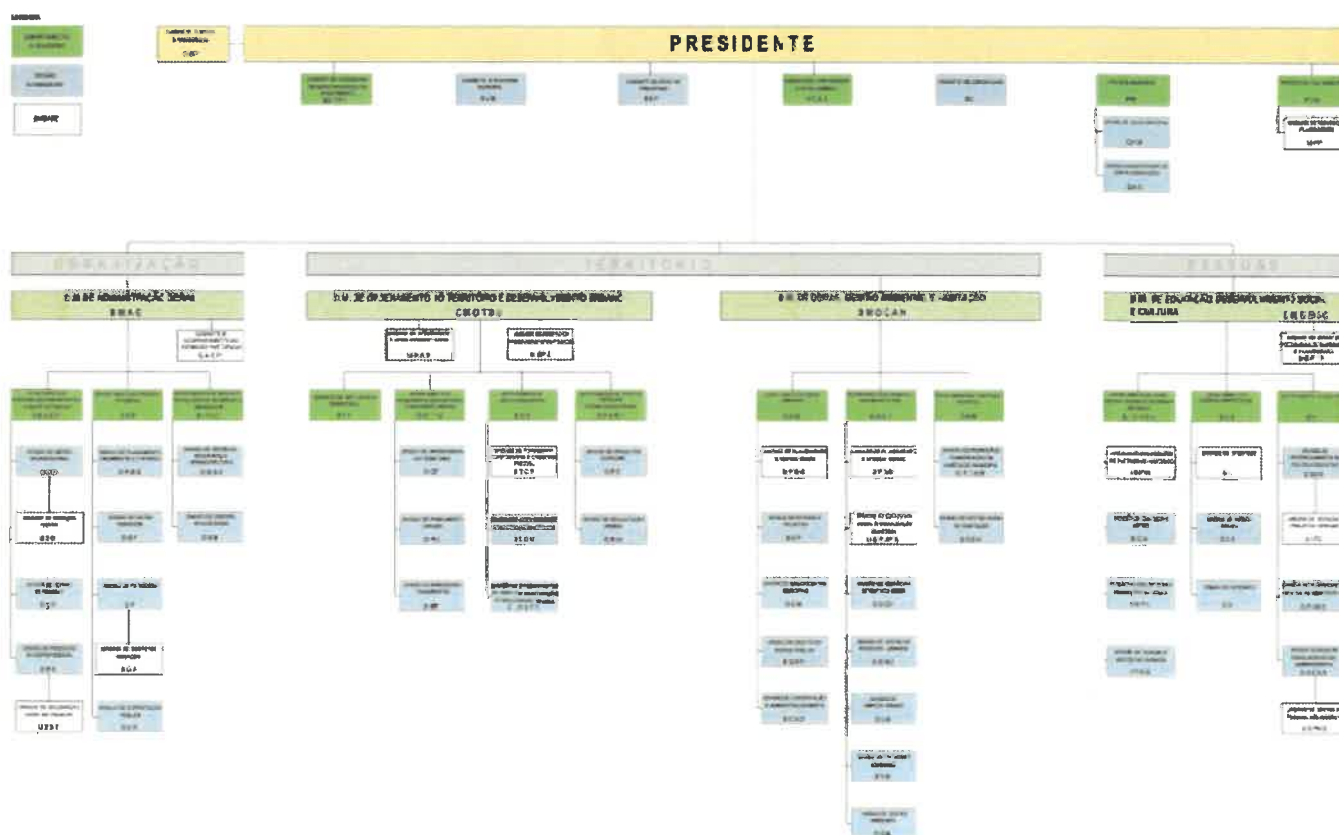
PRESIDENTE

ORGANIZAÇÃO

TERRITÓRIO

PESSOAS

D.M. DE ADMINISTRAÇÃO GERAL
DMAG

D.M. DE ORDENAMENTO DO TERRITÓRIO E DESENVOLVIMENTO URBANO
DMOTDU

D.M. DE OBRAS, GESTÃO AMBIENTAL E HABITAÇÃO
DMOGAH

D.M. DE EDUCAÇÃO, DESENVOLVIMENTO SOCIAL E CULTURA
DMEDSC

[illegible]